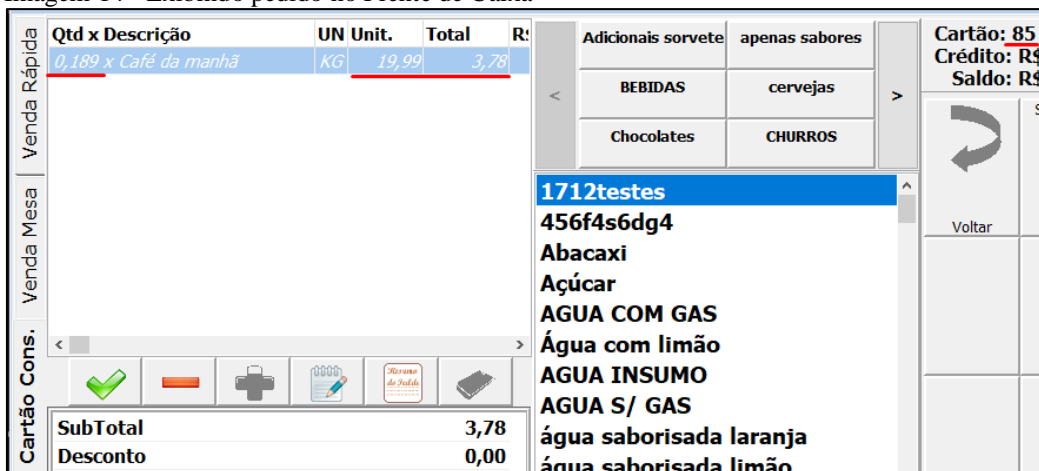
Imagem 17 - Exemplo pedido no Frente de Caixa

Venda Rápida

Venda Mesa

Cartão Cons.

| Qtd x Descrição | UN | Unit. | Total | R$ |
|---|---|---|---|---|
| 0,189 x Café da manhã | KG | 19,99 | 3,78 | |

Resumo do Pedido

SubTotal 3,78
Desconto 0,00

Adicionais sorvete
apenas sabores
BEBIDAS
cervejas
Chocolates
CHURROS
<
>

1712testes
456f4s6dg4
Abacaxi
Açúcar
AGUA COM GAS
Água com limão
AGUA INSUMO
AGUA S/ GAS
água saborisada laranja
água saborisada limão

Cartão: 85
Crédito: R$
Saldo: R$

Voltar